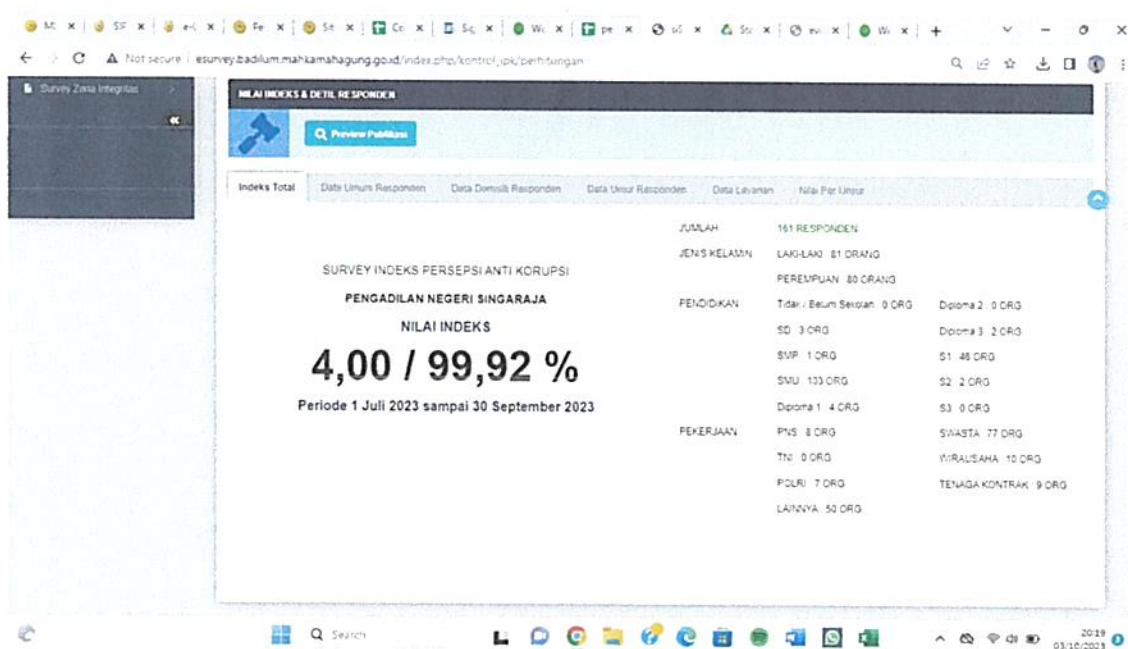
M: × | SF × | e-( × | Fe × | Se × | Co × | Sç × | W: × | pe × | sC × | Sti × | ev × | W: × | +

Not secure | esurvey.badilum.mahkamahagung.go.id/index.php/kontrol_ipk/perhitungan

Survey Zona Integritas

«

NILAI INDEKS & DETIL RESPONDEN

Preview Publikasi

Indeks Total | Data Umum Responden | Data Domisili Responden | Data Unsur Responden | Data Layanan | Nilai Per Unsur

SURVEY INDEKS PERSEPSI ANTI KORUPSI

PENGADILAN NEGERI SINGARAJA

NILAI INDEKS

4,00 / 99,92 %

Periode 1 Juli 2023 sampai 30 September 2023

JUMLAH 161 RESPONDEN

JENIS KELAMIN LAKI-LAKI : 81 ORANG
PEREMPUAN : 80 ORANG

PENDIDIKAN Tidak / Belum Sekolah : 0 ORG
SD : 3 ORG
SMP : 1 ORG
SMU : 103 ORG
Diploma 1 : 4 ORG
Diploma 2 : 0 ORG
Diploma 3 : 2 ORG
S1 : 48 ORG
S2 : 2 ORG
S3 : 0 ORG

PEKERJAAN PNS : 8 ORG
TNI : 0 ORG
POLRI : 7 ORG
LAINNYA : 50 ORG
SWASTA : 77 ORG
WIRAUSAHA : 10 ORG
TENAGA KONTRAK : 9 ORG

Search

20:19
03/10/2023